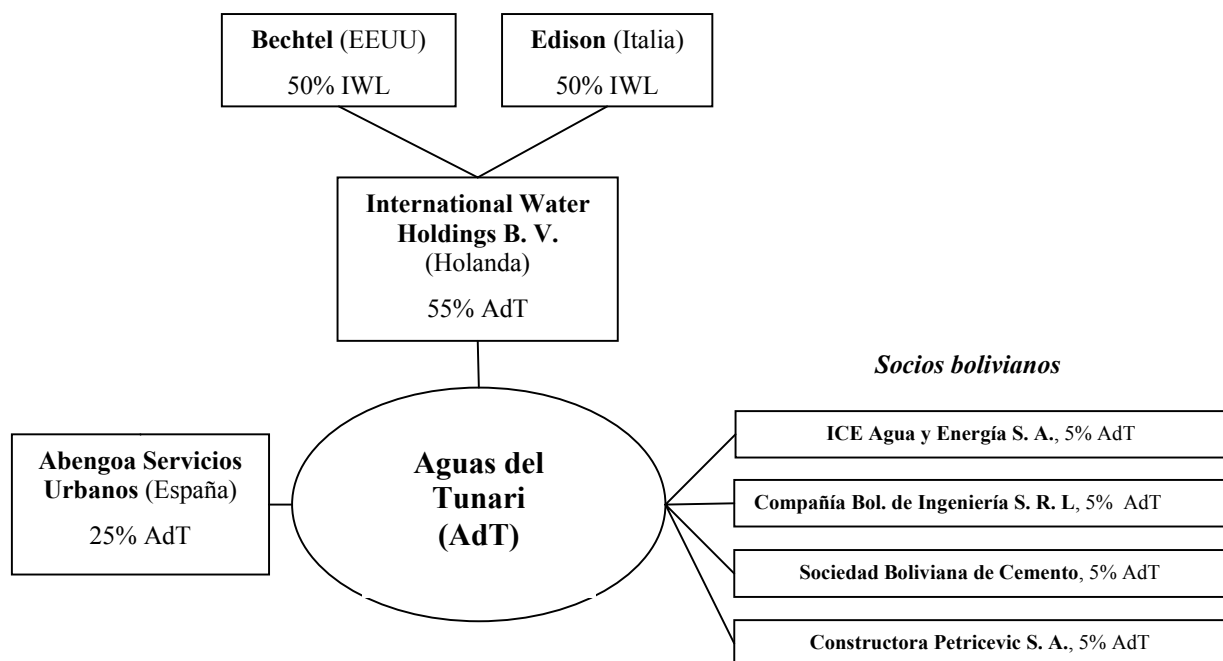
Bechtel (EEUU)
50% IWL

Edison (Italia)
50% IWL

International Water Holdings B. V. (Holanda)
55% AdT

Socios bolivianos

Abengoa Servicios Urbanos (España)
25% AdT

Aguas del Tunari (AdT)

ICE Agua y Energía S. A., 5% AdT

Compañía Bol. de Ingeniería S. R. L, 5% AdT

Sociedad Boliviana de Cemento, 5% AdT

Constructora Petricevic S. A., 5% AdT